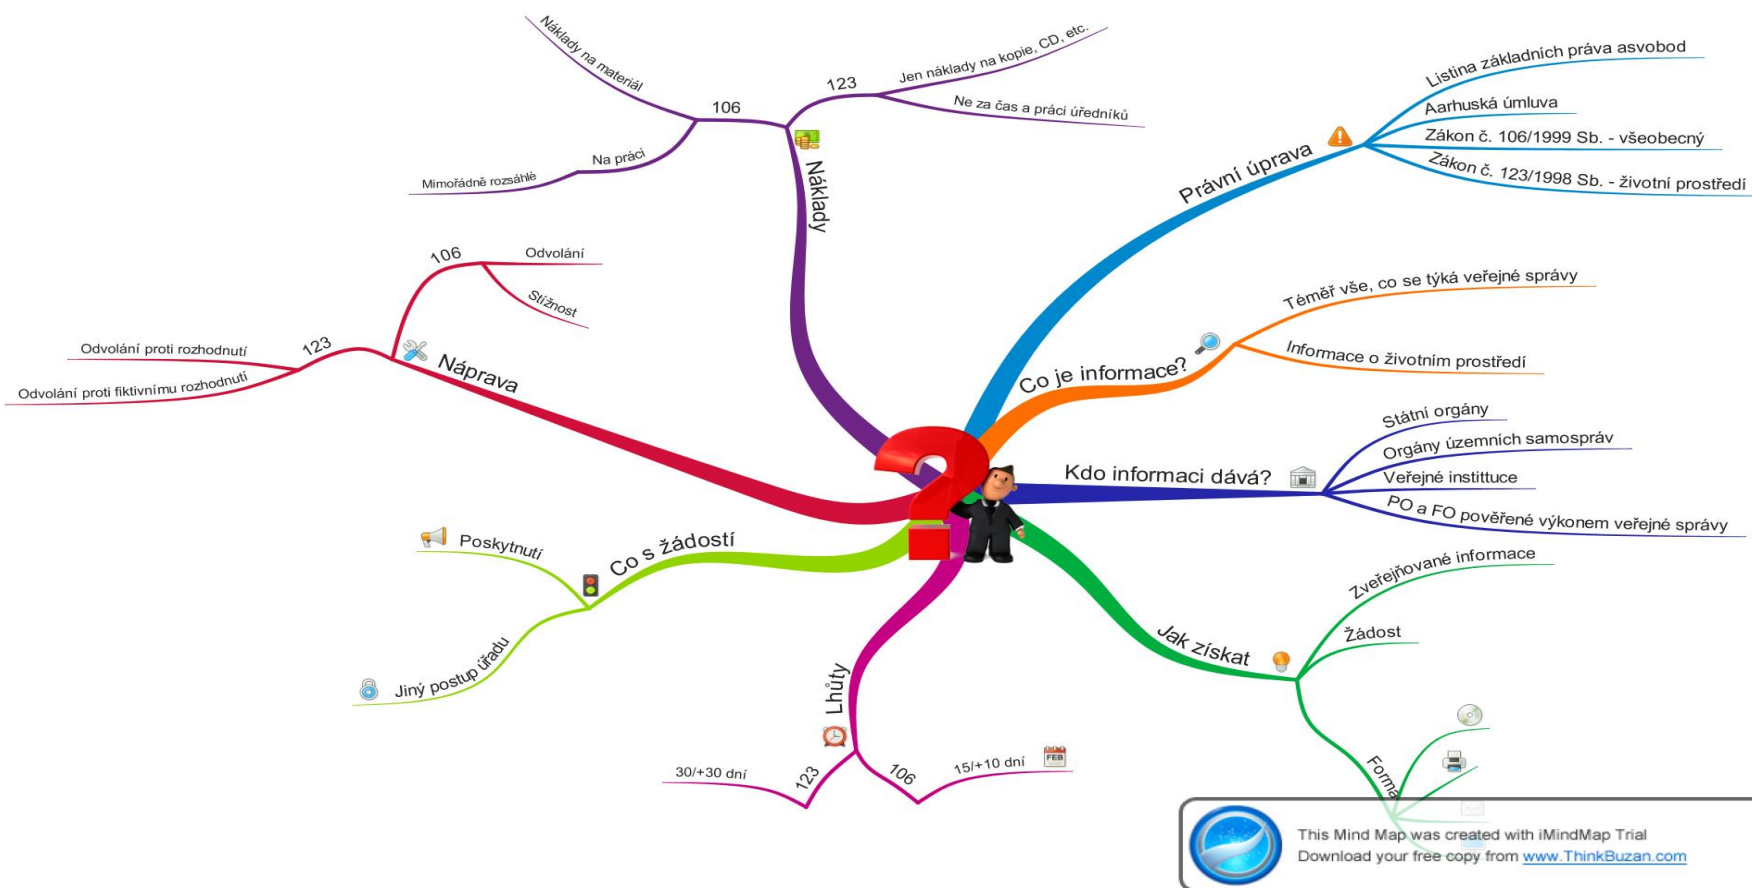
Náklady
106
Náklady na materiál
Na práci
Mimořádně rozsáhlé
123
Jen náklady na kopie, CD, etc.
Ne za čas a práci úředníků

Právní úprava
Listina základních práva asvobod
Aarhuská úmluva
Zákon č. 106/1999 Sb. - všeobecný
Zákon č. 123/1998 Sb. - životní prostředí

Co je informace?
Téměř vše, co se týká veřejné správy
Informace o životním prostředí

Kdo informaci dává?
Státní orgány
Orgány územních samospráv
Veřejné instittuce
PO a FO pověřené výkonem veřejné správy

Jak získat
Zveřejňované informace
Žádost
Forma

Lhůty
106
15/+10 dní
FEB
123
30/+30 dní

Co s žádostí
Poskytnutí
Jiný postup úřadu

Náprava
106
Odvolání
Stížnost
123
Odvolání proti rozhodnutí
Odvolání proti fiktivnímu rozhodnutí

This Mind Map was created with iMindMap Trial
Download your free copy from www.ThinkBuzan.com